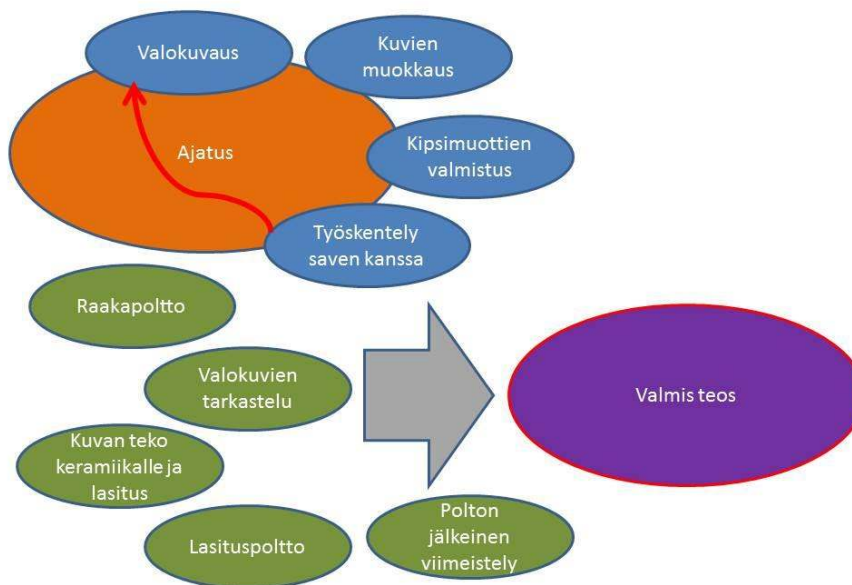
Valokuvaus

Kuvien muokkaus

Ajatus

Kipsimuottien valmistus

Työskentely saven kanssa

Raakapoltto

Valokuvien tarkastelu

Valmis teos

Kuvan teko keramiikalle ja lasitus

Lasituspoltto

Polton jälkeinen viimeistely